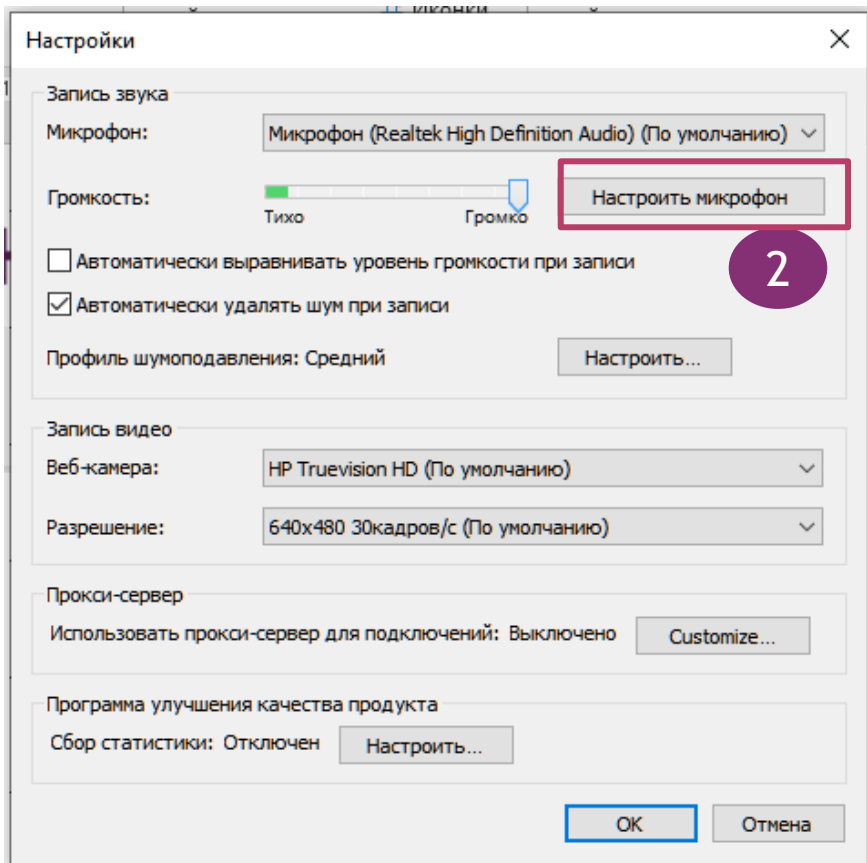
Иконки

Настройки

Запись звука

Микрофон: Микрофон (Realtek High Definition Audio) (По умолчанию)

Громкость:

Тихо Громко

Настроить микрофон

2

Автоматически выравнивать уровень громкости при записи

Автоматически удалять шум при записи

Профиль шумоподавления: Средний

Настроить...

Запись видео

Веб-камера: HP Truevision HD (По умолчанию)

Разрешение: 640x480 30кадров/с (По умолчанию)

Прокси-сервер

Использовать прокси-сервер для подключений: Выключено

Customize...

Программа улучшения качества продукта

Сбор статистики: Отключен

Настроить...

OK

Отмена